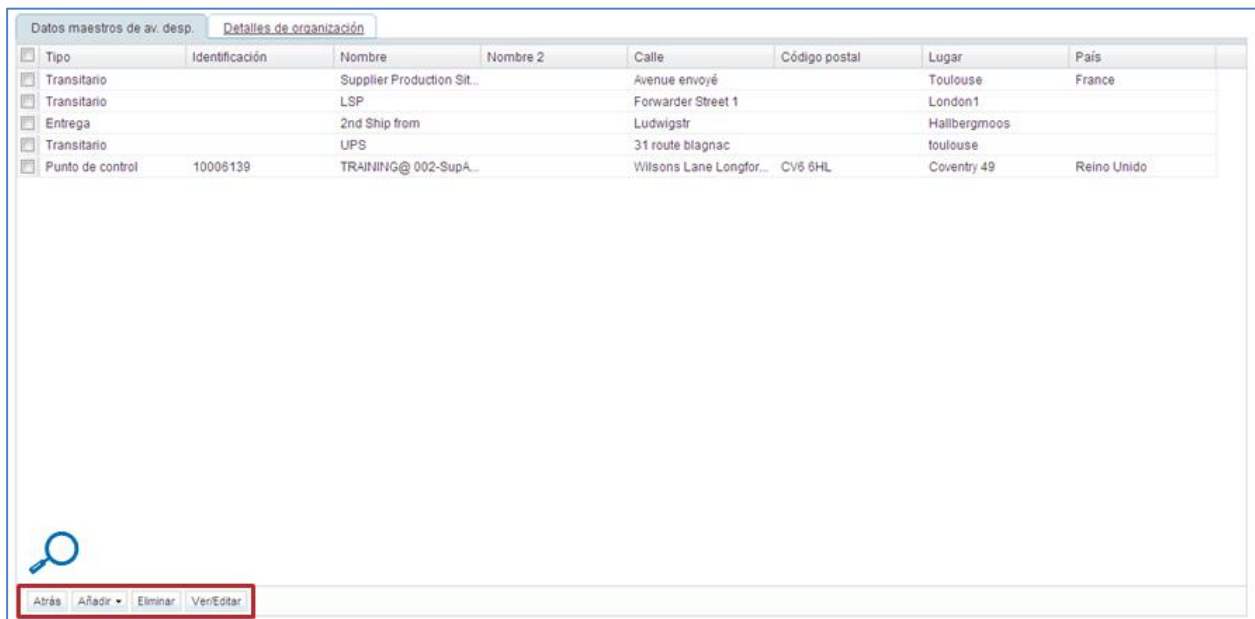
Datos maestros de av. desp. | Detalles de organización

| Tipo | Identificación | Nombre | Nombre 2 | Calle | Código postal | Lugar | País |
|---|---|---|---|---|---|---|---|
| Transitario | | Supplier Production Sit... | | Avenue envoyé | | Toulouse | France |
| Transitario | | LSP | | Forwarder Street 1 | | London1 | |
| Entrega | | 2nd Ship from | | Ludwigstr | | Hallbergmoos | |
| Transitario | | UPS | | 31 route blagnac | | toulouse | |
| Punto de control | 10006139 | TRAINING@ 002-SupA... | | Wilsons Lane Longfor... | CV6 6HL | Coventry 49 | Reino Unido |

Atrás | Añadir ▾ | Eliminar | Ver/Editar